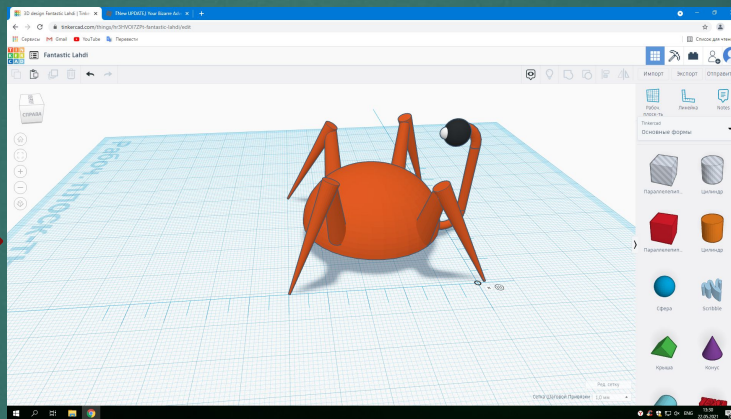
3D design Fantastic Lahdi | Tinkercad
[New UPDATE] Your Bizarre Adv
tinkercad.com/things/fn3HVOTZPt-fantastic-lahdi/edit
Сервисы Gmail YouTube Переводчик
Список для чтения
Fantastic Lahdi
Импорт Экспорт Отправить
Рабоч. плоск-ть Линейка Notes
Tinkercad
Основные формы
Параллелепипед Цилиндр
Параллелепипед Цилиндр
Сфера Scribble
Крыша Конус
СПРАВА
Рабоч. плоск-ть
Ред. сетку
Шаг сетки Привязки 1,0 мм
ENG 13:30 22.05.2021